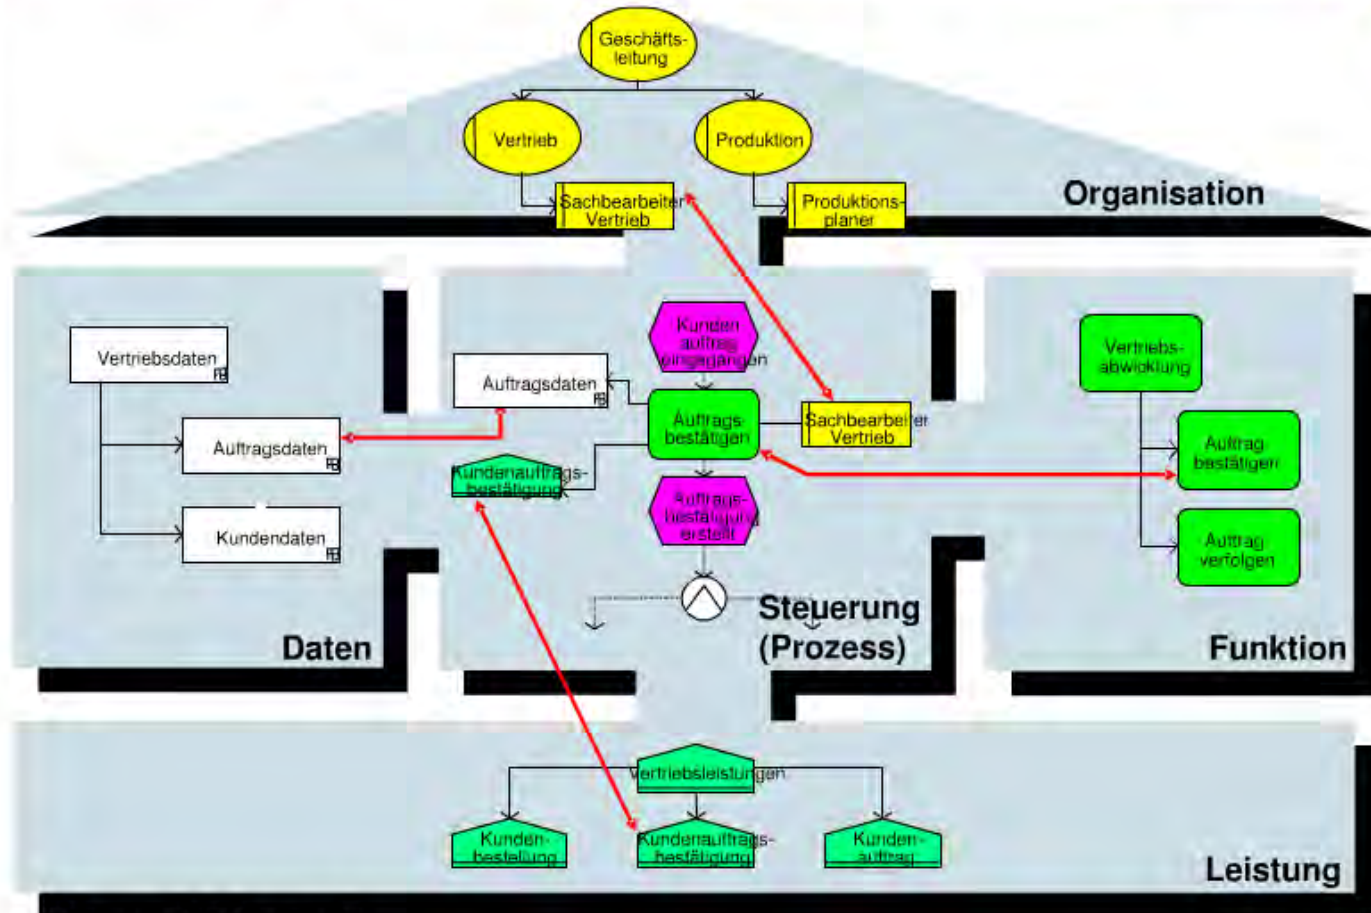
Geschäftsleitung

Vertrieb

Produktion

Sachbearbeiter Vertrieb

Produktionsplaner

Organisation

Vertriebsdaten

Auftragsdaten

Kundendaten

Daten

Kundenauftrag eingegangen

Auftragsdaten

Auftrags bestätigen

Sachbearbeiter Vertrieb

Kundenauftragsbestätigung

Auftragsbestätigung erstellt

Steuerung (Prozess)

Vertriebsabwicklung

Auftrag bestätigen

Auftrag verfolgen

Funktion

Vertriebsleistungen

Kundenbestellung

Kundenauftragsbestätigung

Kundenauftrag

Leistung